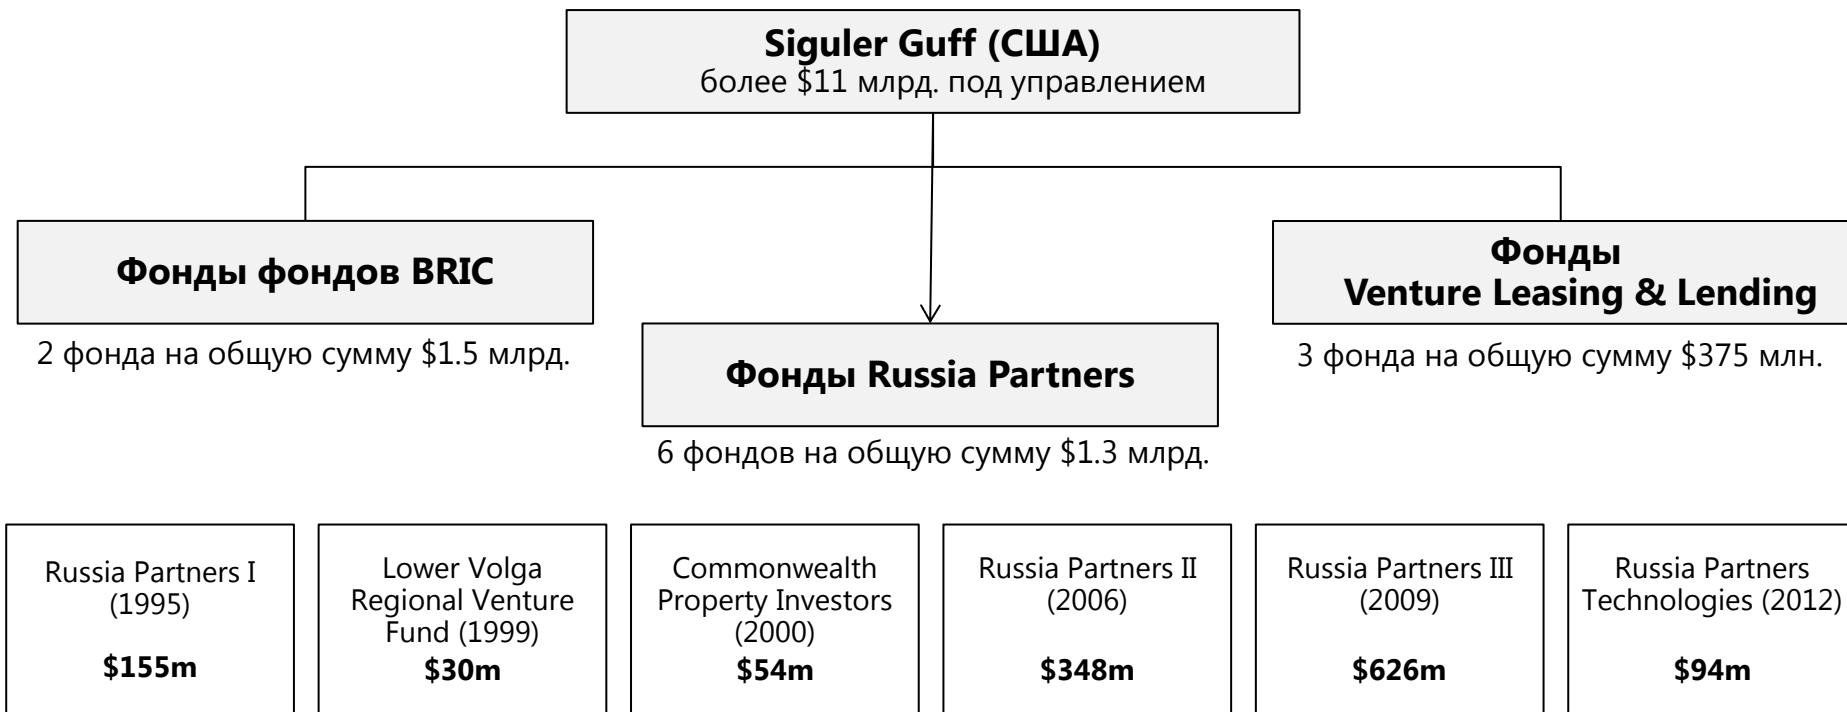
Siguler Guff (США)
более \$11 млрд. под управлением

Фонды фондов BRIC

2 фонда на общую сумму \$1.5 млрд.

Фонды Russia Partners

6 фондов на общую сумму \$1.3 млрд.

Фонды Venture Leasing & Lending

3 фонда на общую сумму \$375 млн.

Russia Partners I (1995)
\$155m

Lower Volga Regional Venture Fund (1999)
\$30m

Commonwealth Property Investors (2000)
\$54m

Russia Partners II (2006)
\$348m

Russia Partners III (2009)
\$626m

Russia Partners Technologies (2012)
\$94m